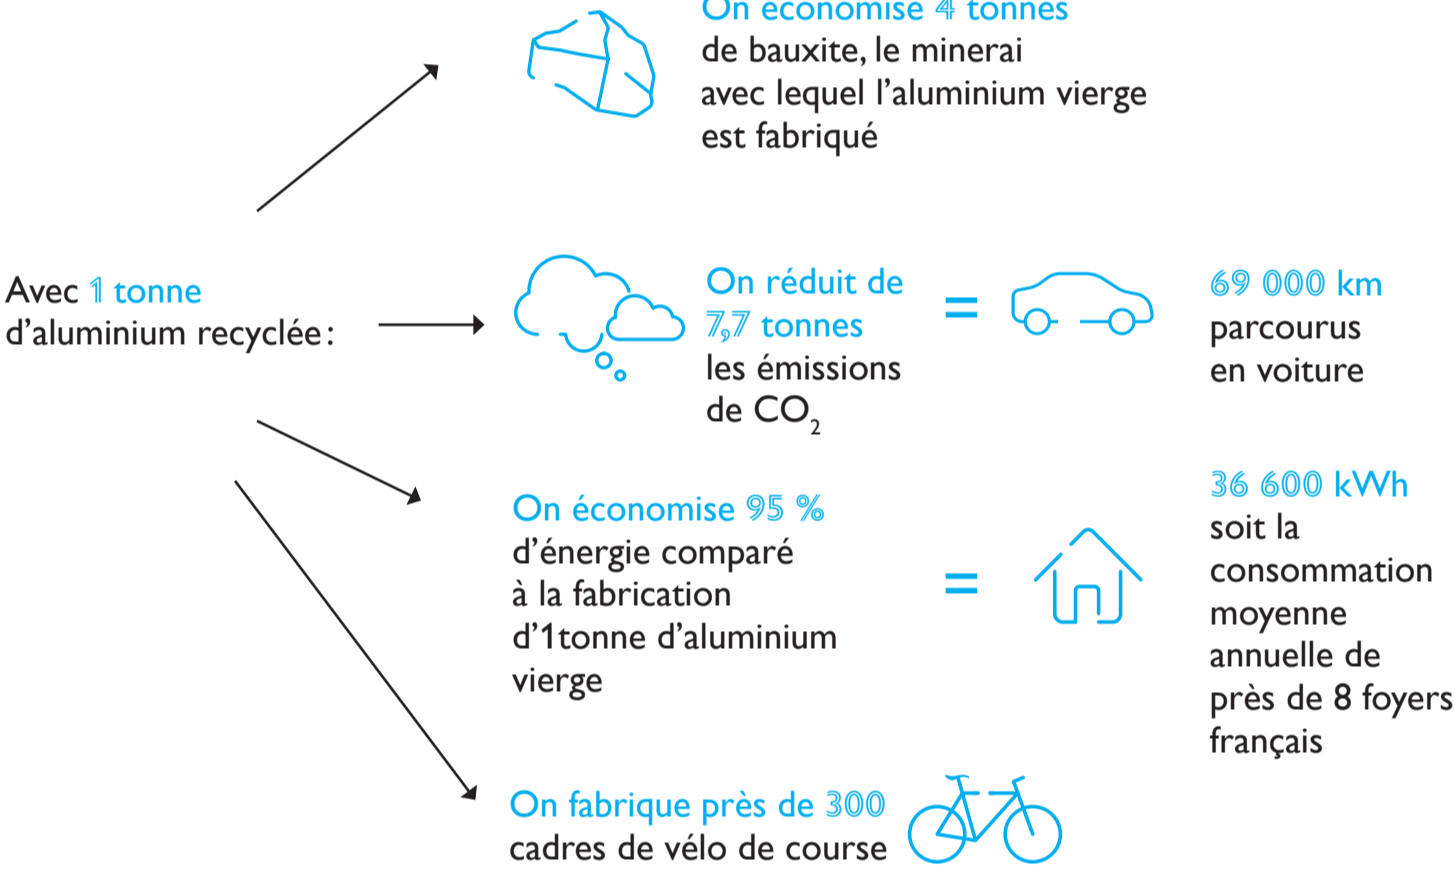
Avec 1 tonne d'aluminium recyclée :

On économise 4 tonnes de bauxite, le minerai avec lequel l'aluminium vierge est fabriqué

On réduit de 7,7 tonnes les émissions de $CO_2$

=

69 000 km parcourus en voiture

On économise 95 % d'énergie comparé à la fabrication d'1tonne d'aluminium vierge

=

36 600 kWh soit la consommation moyenne annuelle de près de 8 foyers français

On fabrique près de 300 cadres de vélo de course